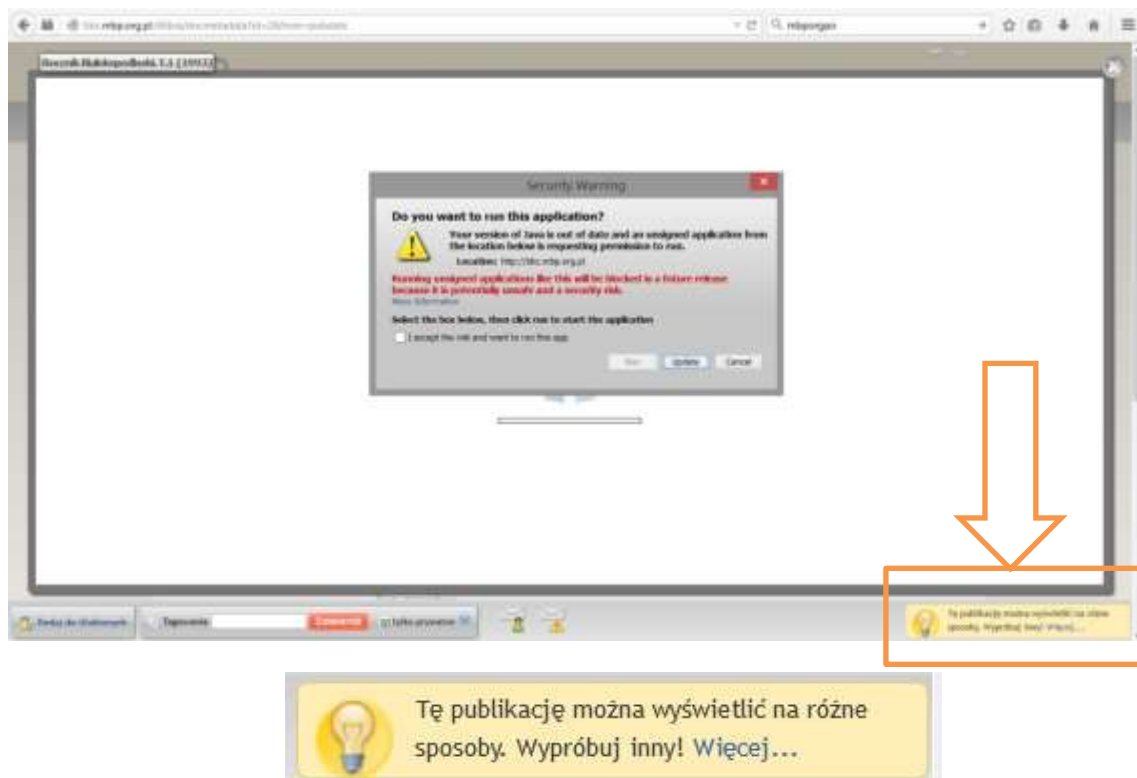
Rocznik Biblioteki Naukowej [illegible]

Security Warning

Do you want to run this application?

Your version of Java is out of date and an unsigned application from the location below is requesting permission to run.

Location: http://bc.rcin.org.pl

Running unsigned applications like this will be blocked in a future release because it is potentially unsafe and a security risk.

More Information

Select the box below, then click run to start the application

I accept the risk and want to run this app.

Run Update Cancel

Dodaj do ulubionych

Tagowanie

Zatwierdź

Tylko prywatne

Tę publikację można wyświetlić na różne sposoby. Wypróbuj inny! Więcej...

Tę publikację można wyświetlić na różne sposoby. Wypróbuj inny! Więcej...